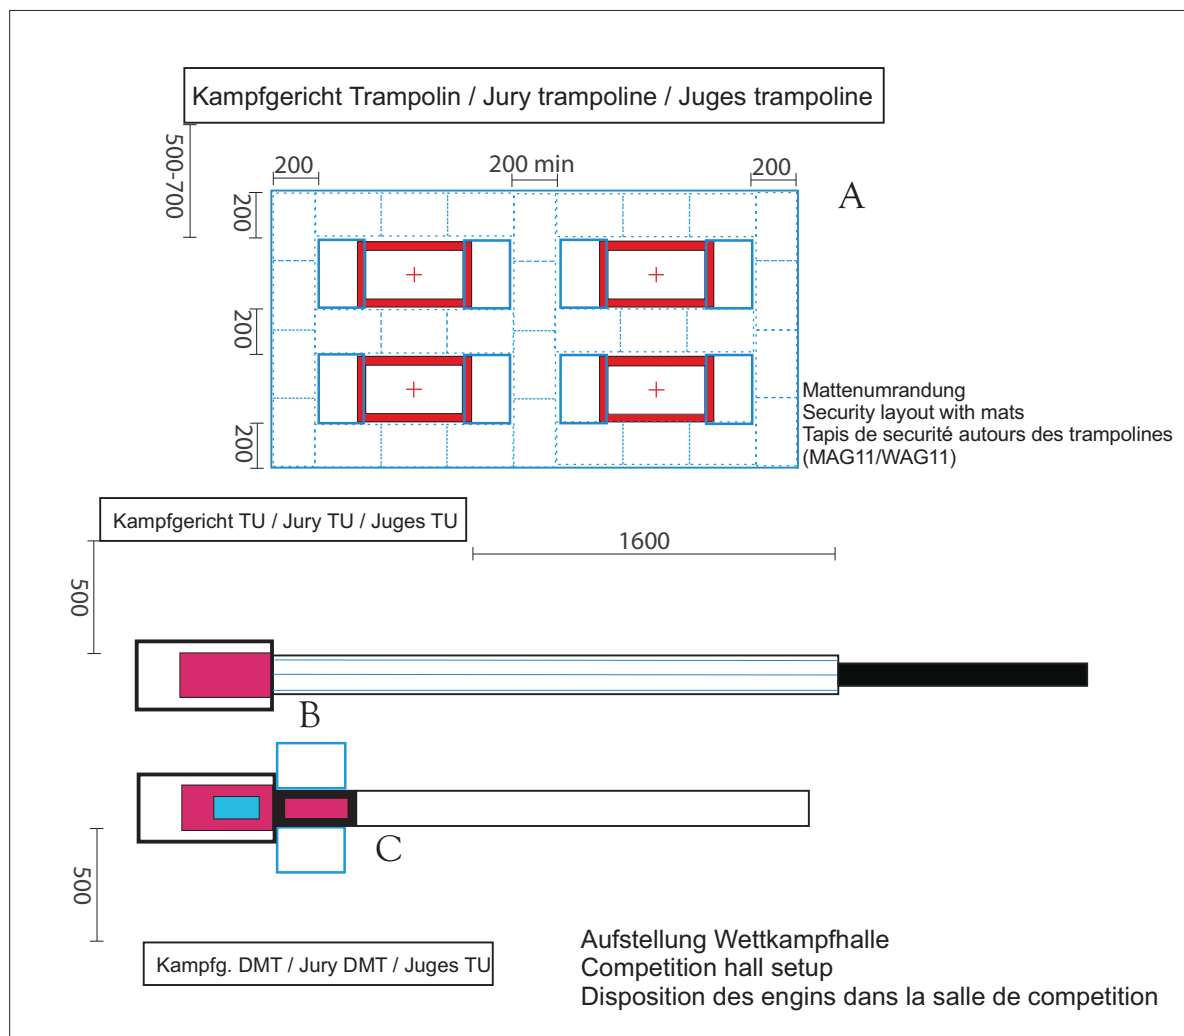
Kampfgericht Trampolin / Jury trampoline / Juges trampoline

500-700

200

200 min

200

A

200

200

200

Mattenumrandung
Security layout with mats
Tapis de securité autours des trampolines
(MAG11/WAG11)

Kampfgericht TU / Jury TU / Juges TU

1600

500

B

C

500

Kampfg. DMT / Jury DMT / Juges TU

Aufstellung Wettkampfhalle
Competition hall setup
Disposition des engins dans la salle de competition